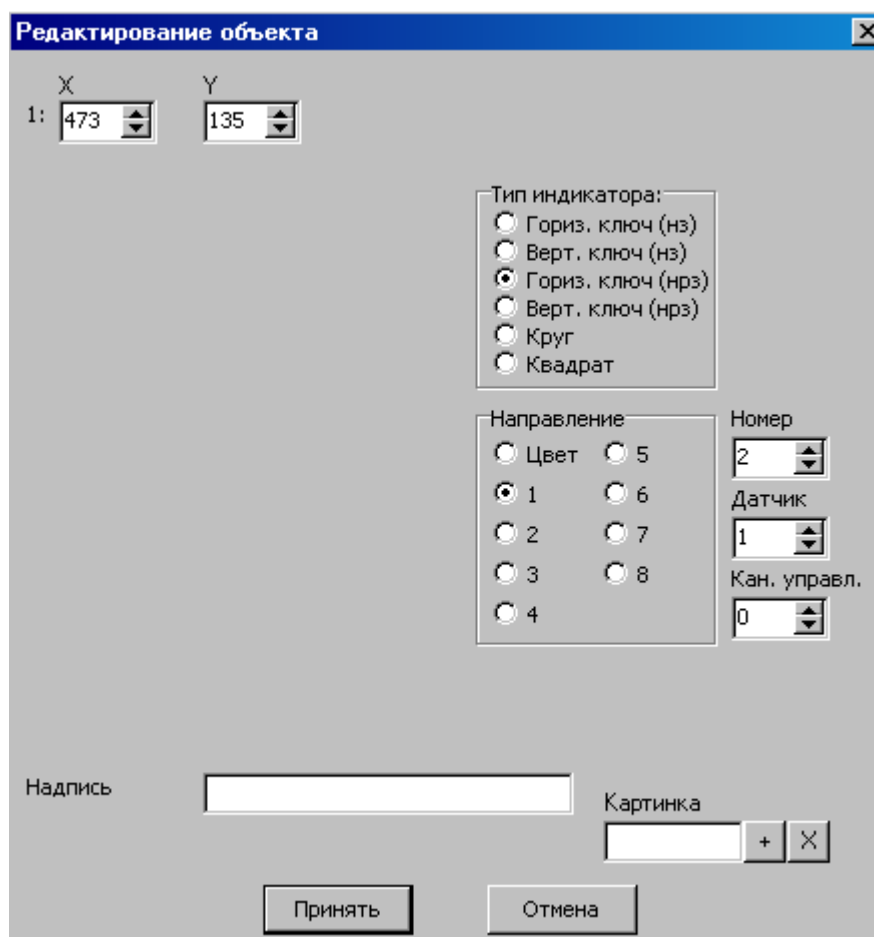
Редактирование объекта

X
Y
1: 473
135

Тип индикатора:
Гориз. ключ (нз)
Верт. ключ (нз)
Гориз. ключ (нрз)
Верт. ключ (нрз)
Круг
Квадрат

Направление
Цвет
1
2
3
4
5
6
7
8

Номер
2
Датчик
1
Кан. управл.
0

Надпись

Картинка
+
X

Принять
Отмена